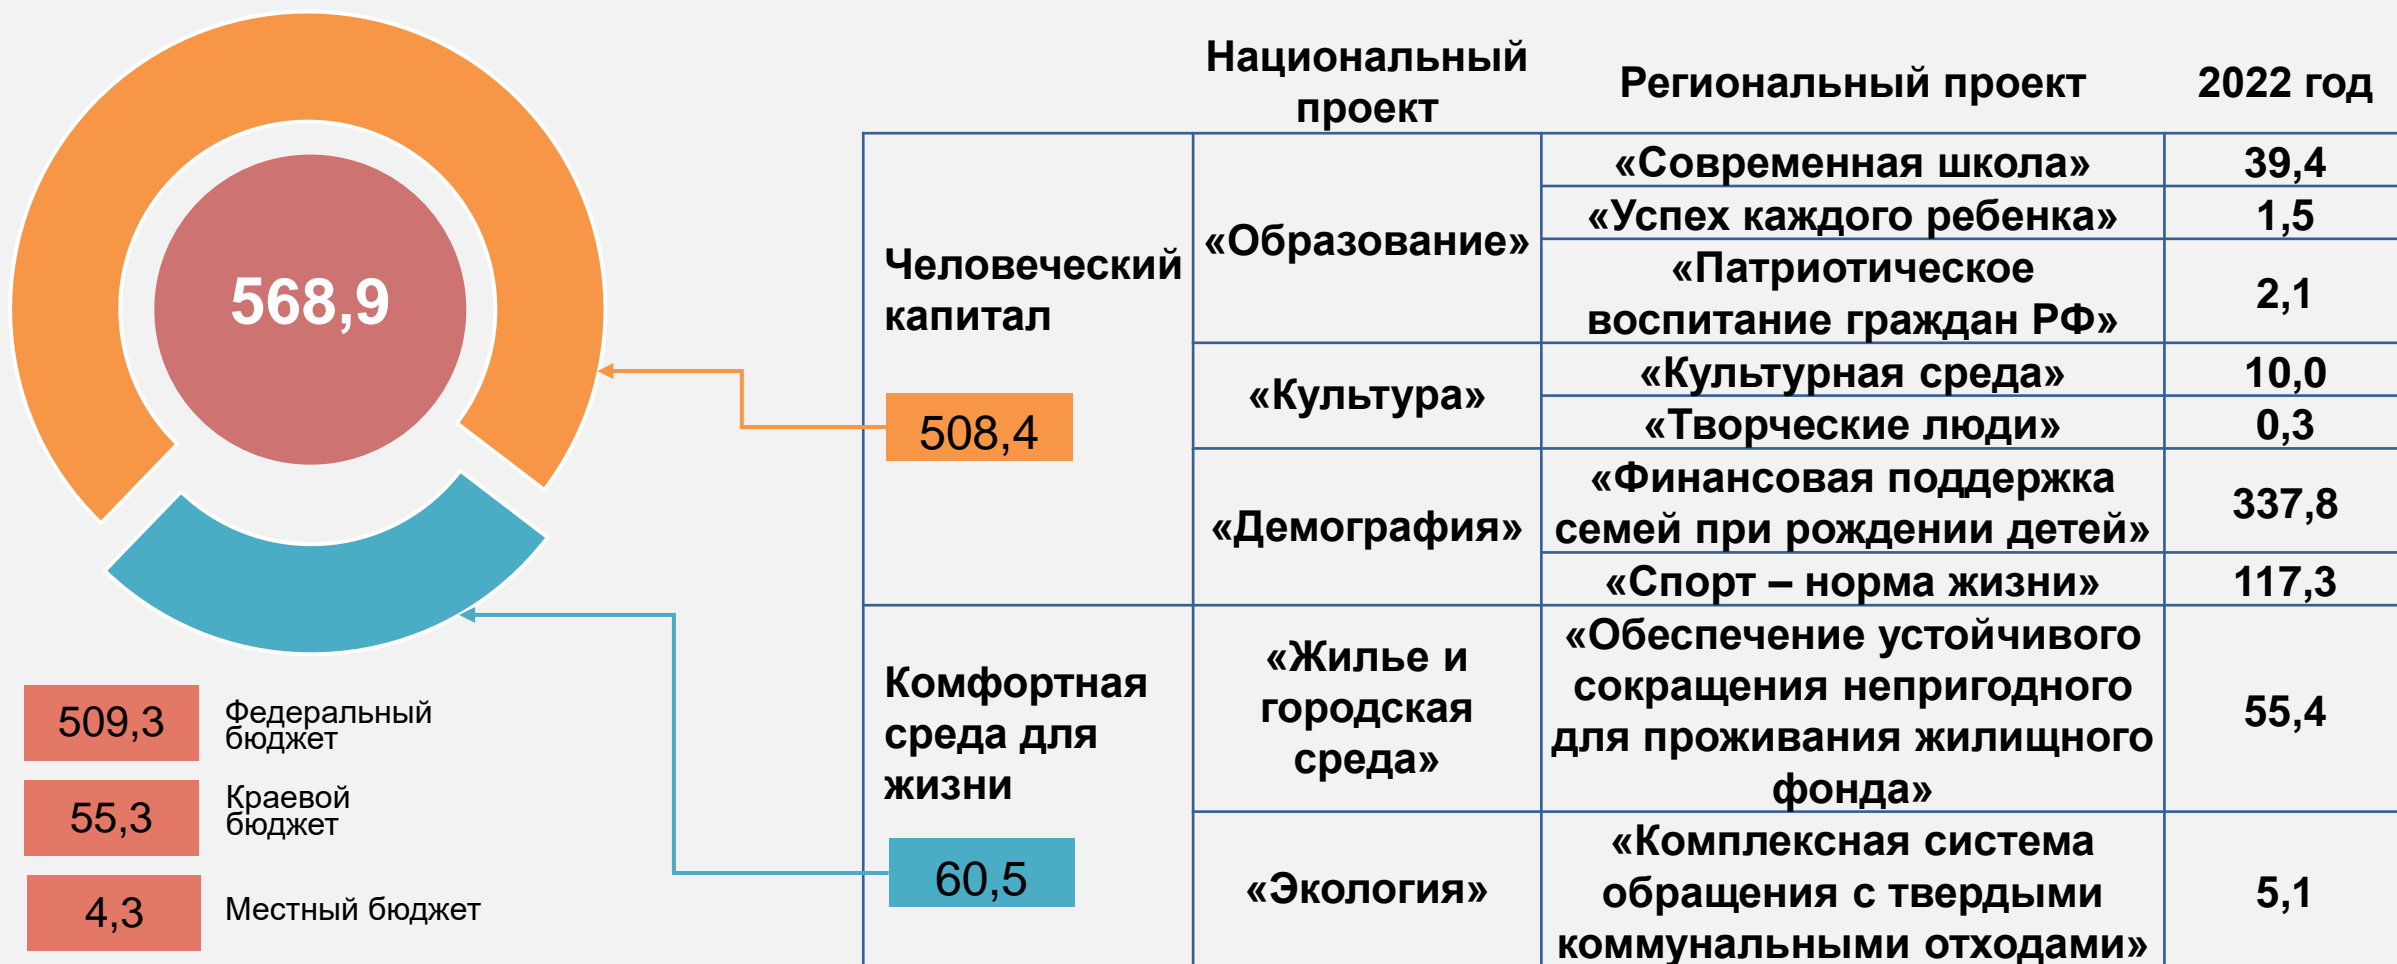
568,9

509,3 Федеральный бюджет

55,3 Краевой бюджет

4,3 Местный бюджет

| | Национальный проект | Региональный проект | 2022 год |
|---|---|---|---|
| Человеческий капитал 508,4 | «Образование» | «Современная школа» | 39,4 |
| | | «Успех каждого ребенка» | 1,5 |
| | | «Патриотическое воспитание граждан РФ» | 2,1 |
| | «Культура» | «Культурная среда» | 10,0 |
| | | «Творческие люди» | 0,3 |
| | «Демография» | «Финансовая поддержка семей при рождении детей» | 337,8 |
| | | «Спорт – норма жизни» | 117,3 |
| Комфортная среда для жизни 60,5 | «Жилье и городская среда» | «Обеспечение устойчивого сокращения непригодного для проживания жилищного фонда» | 55,4 |
| | «Экология» | «Комплексная система обращения с твердыми коммунальными отходами» | 5,1 |